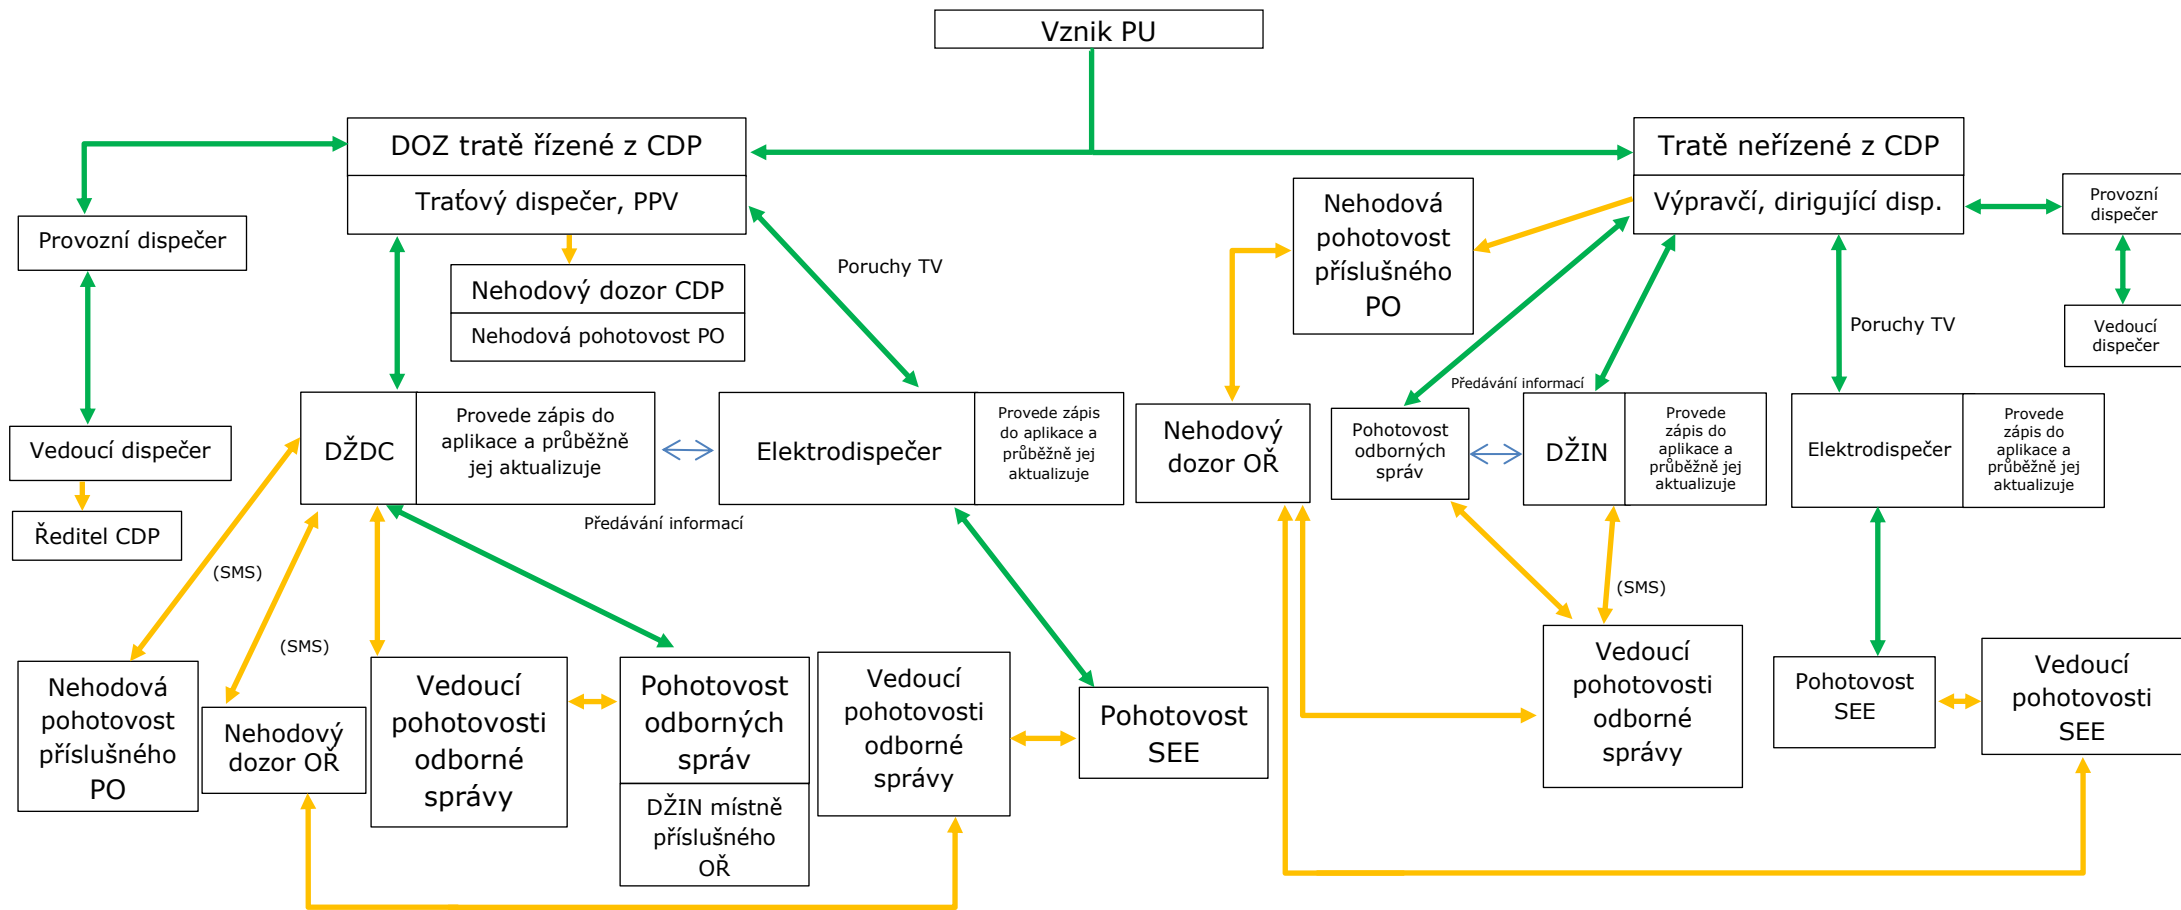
Vznik PU

DOZ tratě řízené z CDP

Traťový dispečer, PPV

Tratě neřízené z CDP

Výpravčí, dirigující disp.

Provozní dispečer

Vedoucí dispečer

Provozní dispečer

Nehodový dozor CDP

Nehodová pohotovost PO

Poruchy TV

Nehodová pohotovost příslušného PO

Poruchy TV

Vedoucí dispečer

Ředitel CDP

DŽDC

Provede zápis do aplikace a průběžně jej aktualizuje

Elektrodispečer

Provede zápis do aplikace a průběžně jej aktualizuje

Nehodový dozor OŘ

Předávání informací

Pohotovost odborných správ

DŽIN

Provede zápis do aplikace a průběžně jej aktualizuje

Elektrodispečer

Provede zápis do aplikace a průběžně jej aktualizuje

Předávání informací

(SMS)

(SMS)

(SMS)

Nehodová pohotovost příslušného PO

Nehodový dozor OŘ

Vedoucí pohotovosti odborné správy

Pohotovost odborných správ

DŽIN místně příslušného OŘ

Vedoucí pohotovosti odborné správy

Pohotovost SEE

Vedoucí pohotovosti odborné správy

Pohotovost SEE

Vedoucí pohotovosti SEE